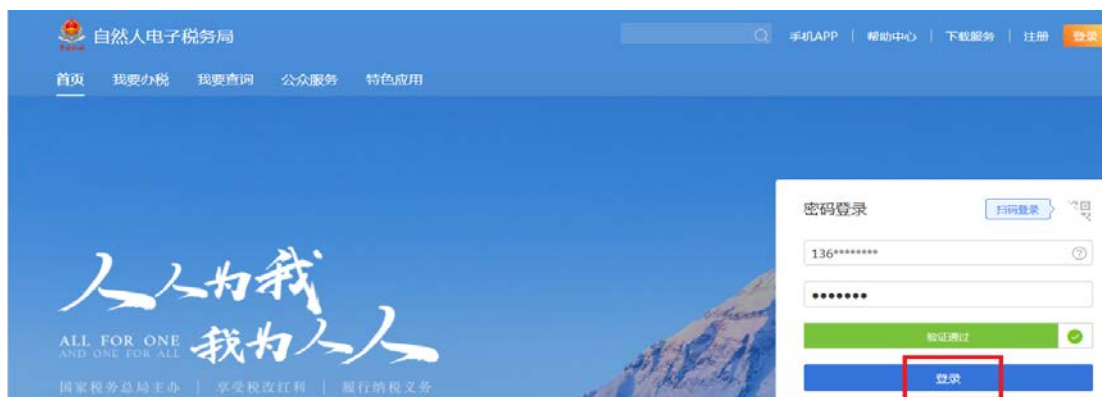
自然人电子税务局

手机APP | 帮助中心 | 下载服务 | 注册 登录

首页 我要办税 我要查询 公众服务 特色应用

人人为我

ALL FOR ONE
AND ONE FOR ALL 我为人人

国家税务总局主办 | 享受税改红利 | 履行纳税义务

密码登录

扫码登录

136********

•••••••

验证通过

登录